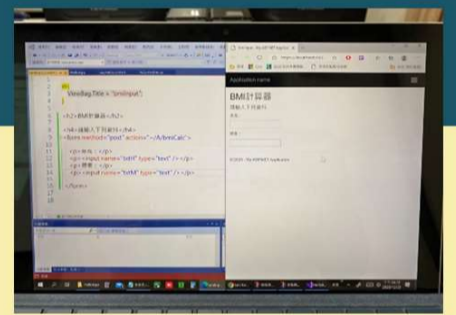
@{
ViewBag.Title = "bmiInput";
}

<h2>BMI計算器</h2>

<h4>請輸入下列資料</h4>
<form method="post" action="~/A/bmiCalc">

<p>身高：</p>
<p><input name="txtH" type="text" /></p>
<p>體重：</p>
<p><input name="txtW" type="text" /></p>

</form>

Application name

BMI計算器

請輸入下列資料

身高：

體重：

© 2020 - My ASP.NET Application